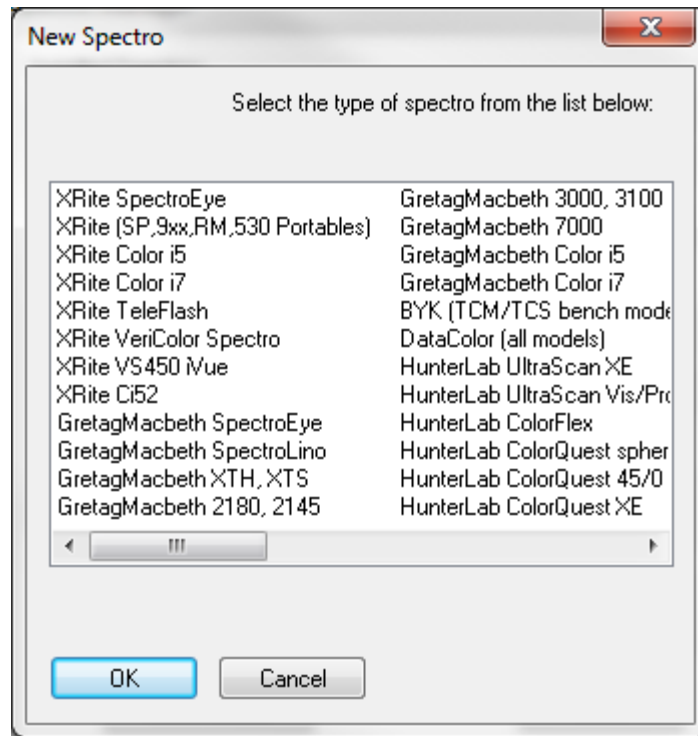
New Spectro

Select the type of spectro from the list below:

XRite SpectroEye
XRite (SP,9xx,RM,530 Portables)
XRite Color i5
XRite Color i7
XRite TeleFlash
XRite VeriColor Spectro
XRite VS450 iVue
XRite Ci52
GretagMacbeth SpectroEye
GretagMacbeth SpectroLino
GretagMacbeth XTH, XTS
GretagMacbeth 2180, 2145

GretagMacbeth 3000, 3100
GretagMacbeth 7000
GretagMacbeth Color i5
GretagMacbeth Color i7
BYK (TCM/TCS bench mode
DataColor (all models)
HunterLab UltraScan XE
HunterLab UltraScan Vis/Pro
HunterLab ColorFlex
HunterLab ColorQuest spher
HunterLab ColorQuest 45/0
HunterLab ColorQuest XE

OK
Cancel